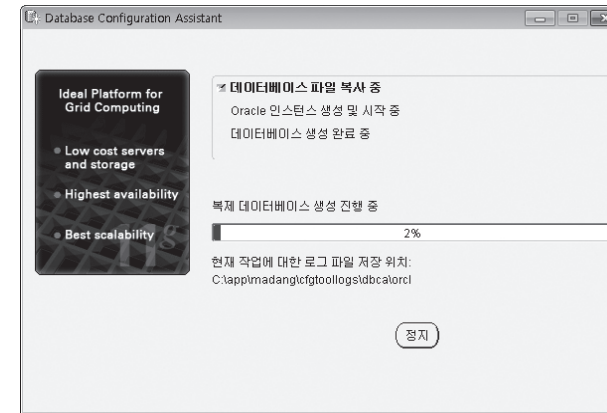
Database Configuration Assistant

Ideal Platform for Grid Computing

Low cost servers and storage

Highest availability

Best scalability

데이터베이스 파일 복사 중

Oracle 인스턴스 생성 및 시작 중

데이터베이스 생성 완료 중

복제 데이터베이스 생성 진행 중

2%

현재 작업에 대한 로그 파일 저장 위치:
C:\app\madang\cfgtoollogs\dbca\orcl

정지